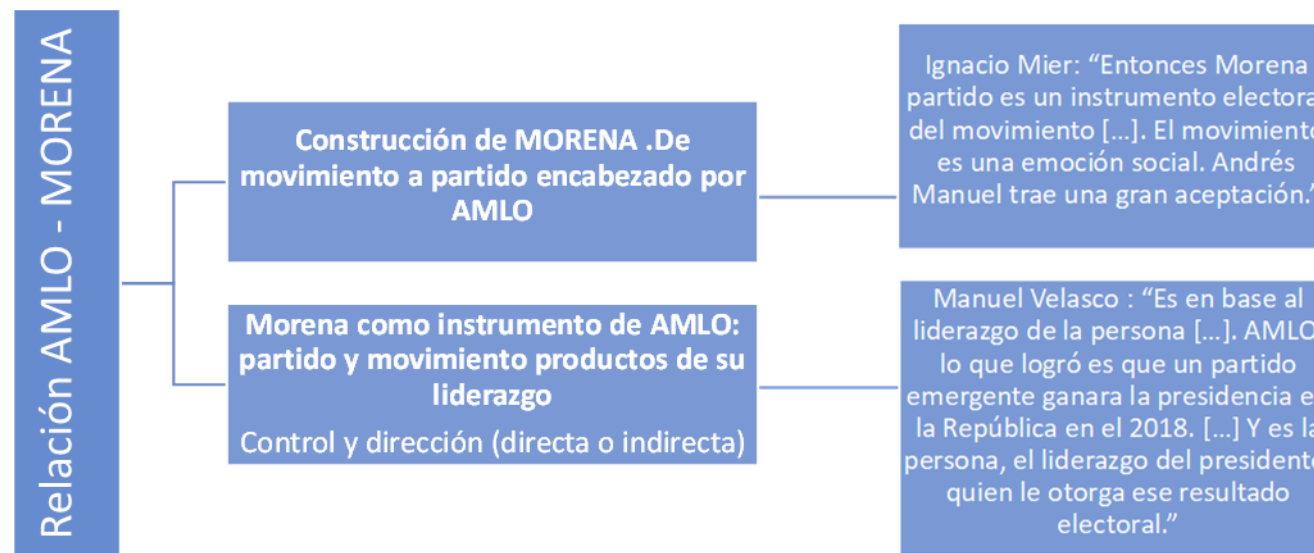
Relación AMLO - MORENA

Construcción de MORENA .De movimiento a partido encabezado por AMLO

Morena como instrumento de AMLO: partido y movimiento productos de su liderazgo
Control y dirección (directa o indirecta)

Ignacio Mier: “Entonces Morena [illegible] partido es un instrumento electora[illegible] del movimiento [...]. El movimient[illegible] es una emoción social. Andrés Manuel trae una gran aceptación.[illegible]

Manuel Velasco : “Es en base al liderazgo de la persona [...]. AMLO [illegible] lo que logró es que un partido emergente ganara la presidencia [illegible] la República en el 2018. [...] Y es la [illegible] persona, el liderazgo del president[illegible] quien le otorga ese resultado electoral.”